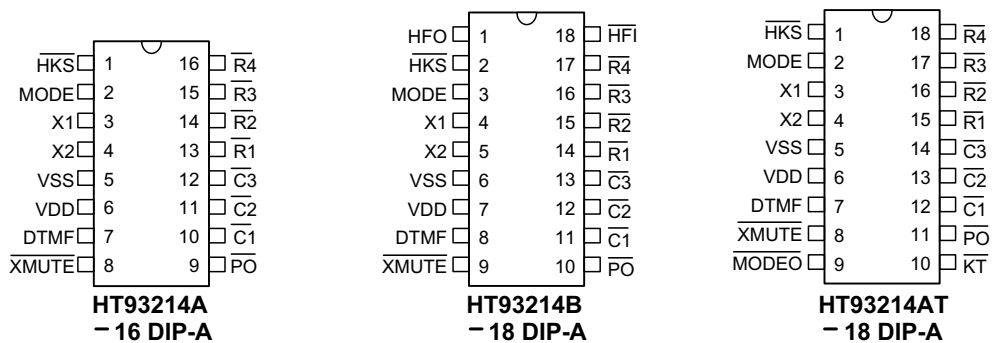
$\overline{HKS}$ 1 16 $\overline{R4}$
MODE 2 15 $\overline{R3}$
X1 3 14 $\overline{R2}$
X2 4 13 $\overline{R1}$
VSS 5 12 $\overline{C3}$
VDD 6 11 $\overline{C2}$
DTMF 7 10 $\overline{C1}$
$\overline{XMUTE}$ 8 9 $\overline{PO}$
HT93214A
– 16 DIP-A

HFO 1 18 $\overline{HFI}$
$\overline{HKS}$ 2 17 $\overline{R4}$
MODE 3 16 $\overline{R3}$
X1 4 15 $\overline{R2}$
X2 5 14 $\overline{R1}$
VSS 6 13 $\overline{C3}$
VDD 7 12 $\overline{C2}$
DTMF 8 11 $\overline{C1}$
$\overline{XMUTE}$ 9 10 $\overline{PO}$
HT93214B
– 18 DIP-A

$\overline{HKS}$ 1 18 $\overline{R4}$
MODE 2 17 $\overline{R3}$
X1 3 16 $\overline{R2}$
X2 4 15 $\overline{R1}$
VSS 5 14 $\overline{C3}$
VDD 6 13 $\overline{C2}$
DTMF 7 12 $\overline{C1}$
$\overline{XMUTE}$ 8 11 $\overline{PO}$
$\overline{MODEO}$ 9 10 $\overline{KT}$
HT93214AT
– 18 DIP-A